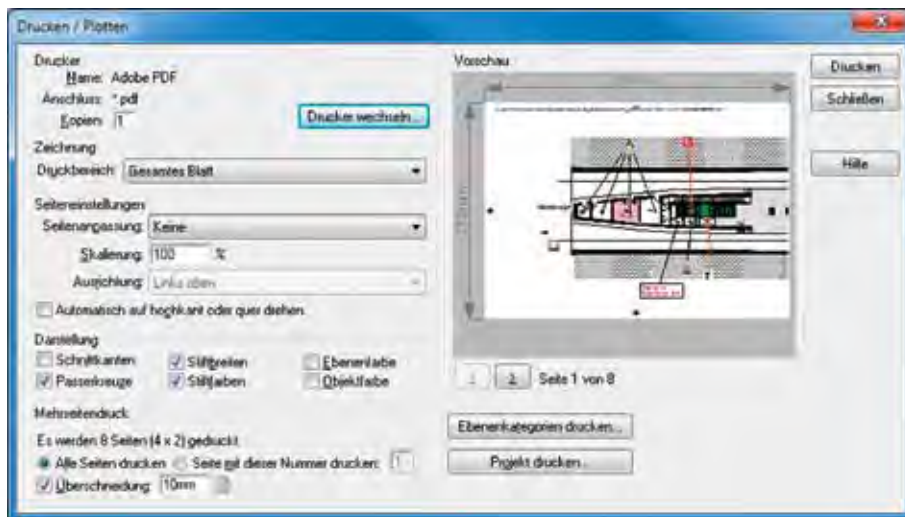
Drucken / Plotten

Drucker
Name: Adobe PDF
Anschluss: *.pdf
Kopien: 1
Drucker wechseln...

Zeichnung
Druckbereich: Gesamtes Blatt

Seiteneinstellungen
Seitenanpassung: Keine
Skalierung: 100 %
Ausrichtung: Links oben
Automatisch auf hochkant oder quer drehen

Darstellung
Schnittkanten
Passerkreuze
Stiftbreiten
Stiftfarben
Ebenenfarbe
Objektfarbe

Mehrseitendruck
Es werden 8 Seiten (4 x 2) gedruckt
Alle Seiten drucken
Seite mit dieser Nummer drucken: 1
Überschneidung: 10mm

Vorschau

1 2 Seite 1 von 8

Ebenenkategorien drucken...
Projekt drucken...

Drucken
Schließen
Hilfe